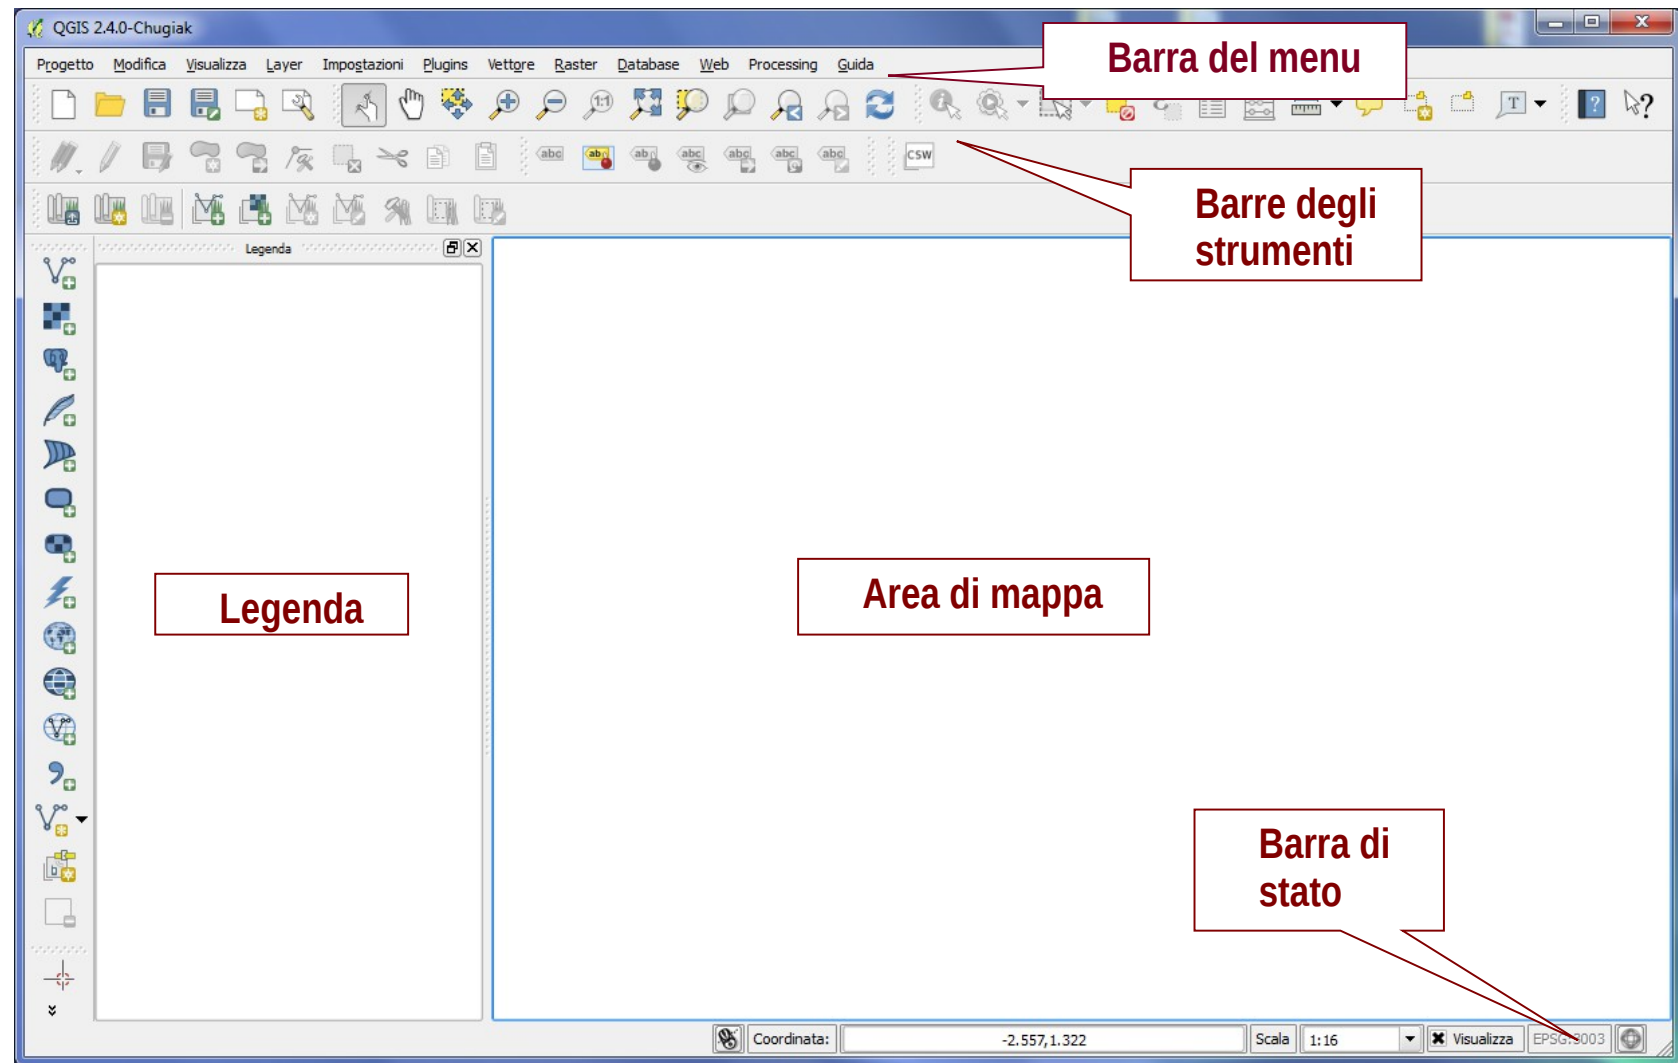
QGIS 2.4.0-Chugiak

Progetto Modifica Visualizza Layer Impostazioni Plugins Vettore Raster Database Web Processing Guida

Barra del menu

Barre degli strumenti

Legenda

Legenda

Area di mappa

Barra di stato

Coordinata: -2.557,1.322 Scala 1:16 Visualizza EPSG:3003